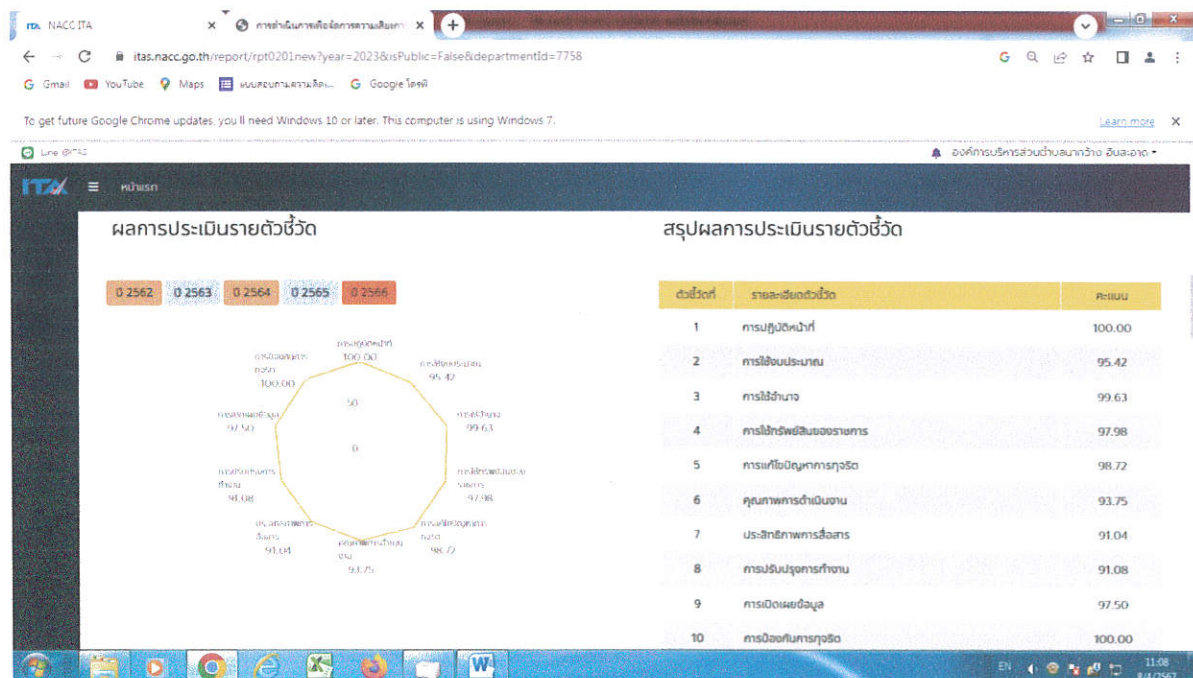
ITA NACC ITA
การดำเนินการเพื่อจัดการความเสี่ยงการ...
itas.nacc.go.th/report/rpt0201new?year=2023&isPublic=False&departmentId=7758
Gmail YouTube Maps แบบสอบถามความคิดเห็น... Google ไดรฟ์
To get future Google Chrome updates, you'll need Windows 10 or later. This computer is using Windows 7.
Learn more
Line @ITAS
องค์การบริหารส่วนตำบลนาถวาง อ.นาภาด
ITAS หน้าแรก

ผลการประเมินรายตัวชี้วัด

2562 2563 2564 2565 2566

การปฏิบัติหน้าที่ 100.00
การใช้งบประมาณ 95.42
การใช้อำนาจ 99.63
การใช้ทรัพย์สินของราชการ 97.98
การแก้ไขปัญหาการทุจริต 98.72
คุณภาพการดำเนินงาน 93.75
ประสิทธิภาพการสื่อสาร 91.04
การปรับปรุงการทำงาน 91.08
การเปิดเผยข้อมูล 97.50
การป้องกันการทุจริต 100.00
50
0

สรุปผลการประเมินรายตัวชี้วัด

| ตัวชี้วัดที่ | รายละเอียดตัวชี้วัด | คะแนน |
|---|---|---|
| 1 | การปฏิบัติหน้าที่ | 100.00 |
| 2 | การใช้งบประมาณ | 95.42 |
| 3 | การใช้อำนาจ | 99.63 |
| 4 | การใช้ทรัพย์สินของราชการ | 97.98 |
| 5 | การแก้ไขปัญหาการทุจริต | 98.72 |
| 6 | คุณภาพการดำเนินงาน | 93.75 |
| 7 | ประสิทธิภาพการสื่อสาร | 91.04 |
| 8 | การปรับปรุงการทำงาน | 91.08 |
| 9 | การเปิดเผยข้อมูล | 97.50 |
| 10 | การป้องกันการทุจริต | 100.00 |

EN 11:08 8/4/2567